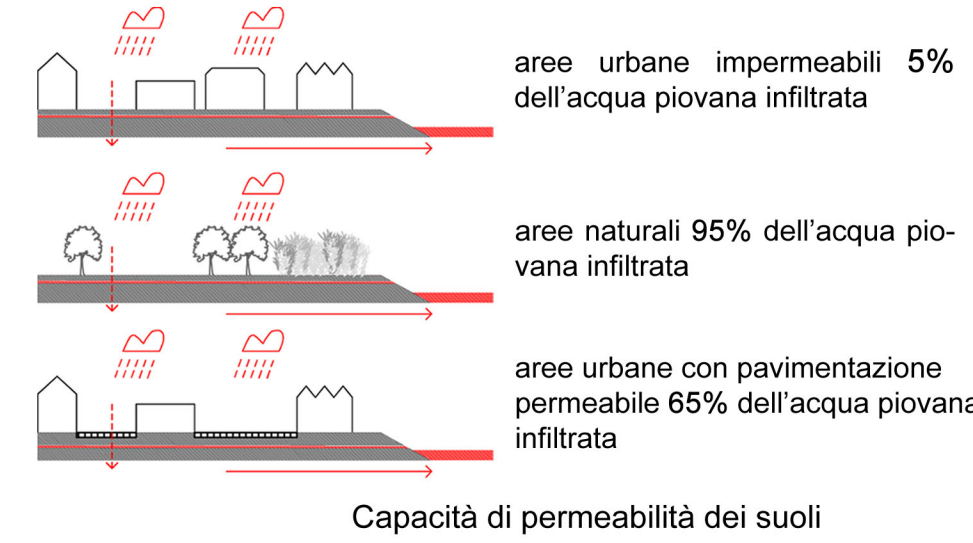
aree urbane impermeabili 5% dell’acqua piovana infiltrata

aree naturali 95% dell’acqua piovana infiltrata

aree urbane con pavimentazione permeabile 65% dell’acqua piovana infiltrata

Capacità di permeabilità dei suoli